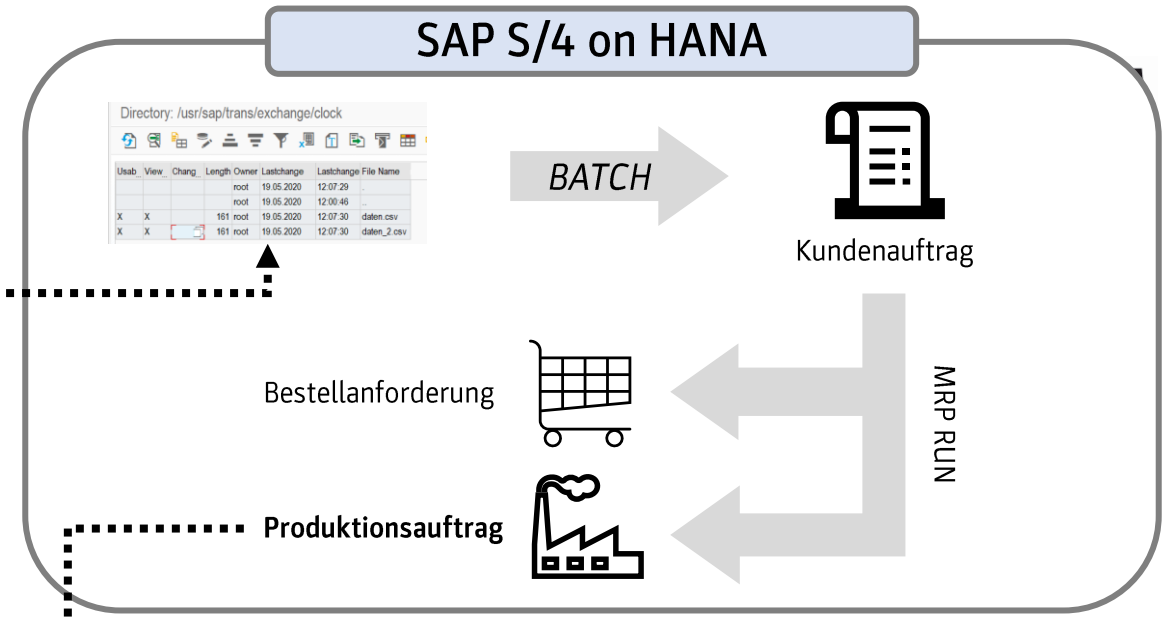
SAP S/4 on HANA

Directory: /usr/sap/trans/exchange/clock

| Usab | View | Chang | Length | Owner | Lastchange | Lastchange | File Name |
|---|---|---|---|---|---|---|---|
| | | | | root | 19.05.2020 | 12:07:29 | . |
| | | | | root | 19.05.2020 | 12:00:46 | .. |
| X | X | | 161 | root | 19.05.2020 | 12:07:30 | daten.csv |
| X | X | | 161 | root | 19.05.2020 | 12:07:30 | daten_2.csv |

BATCH

Kundenauftrag

MRP RUN

Bestellanforderung

Produktionsauftrag